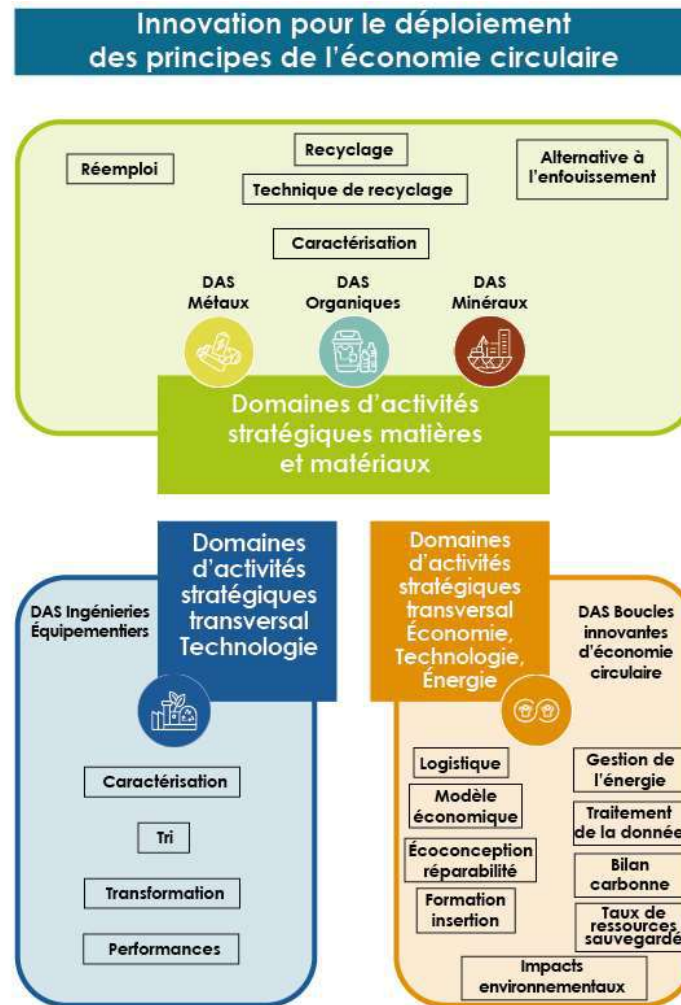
Innovation pour le déploiement des principes de l'économie circulaire

Réemploi

Recyclage

Technique de recyclage

Alternative à l'enfouissement

Caractérisation

DAS Métaux

DAS Organiques

DAS Minéraux

Domaines d'activités stratégiques matières et matériaux

Domaines d'activités stratégiques transversal Technologie

DAS Ingénieries Équipementiers

Caractérisation

Tri

Transformation

Performances

Domaines d'activités stratégiques transversal Économie, Technologie, Énergie

DAS Boucles innovantes d'économie circulaire

Logistique

Modèle économique

Écoconception réparabilité

Formation insertion

Gestion de l'énergie

Traitement de la donnée

Bilan carbonne

Taux de ressources sauvegardé

Impacts environnementaux